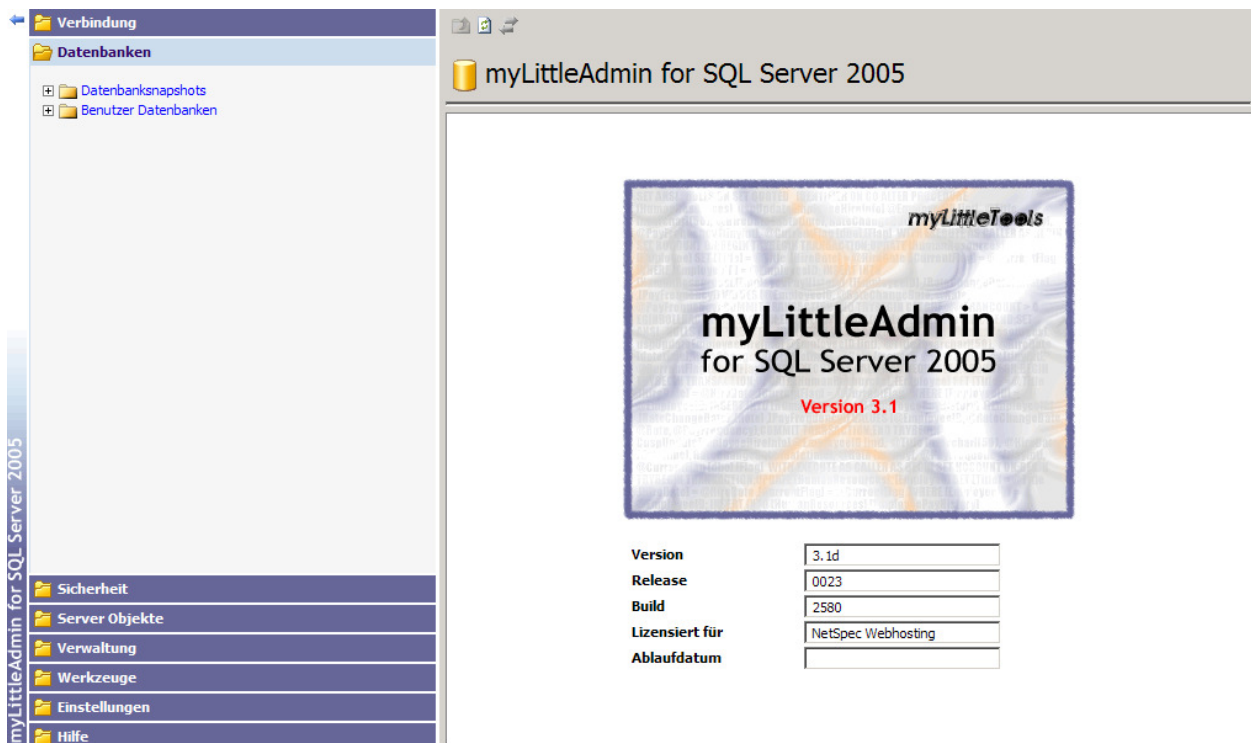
Verbindung
Datenbanken
Datenbanksnapshots
Benutzer Datenbanken

myLittleAdmin for SQL Server 2005

Sicherheit
Server Objekte
Verwaltung
Werkzeuge
Einstellungen
Hilfe

myLittleAdmin for SQL Server 2005

myLittleTools
myLittleAdmin
for SQL Server 2005
Version 3.1

| | |
|---|---|
| Version | 3.1d |
| Release | 0023 |
| Build | 2580 |
| Lizensiert für | NetSpec Webhosting |
| Ablaufdatum | |